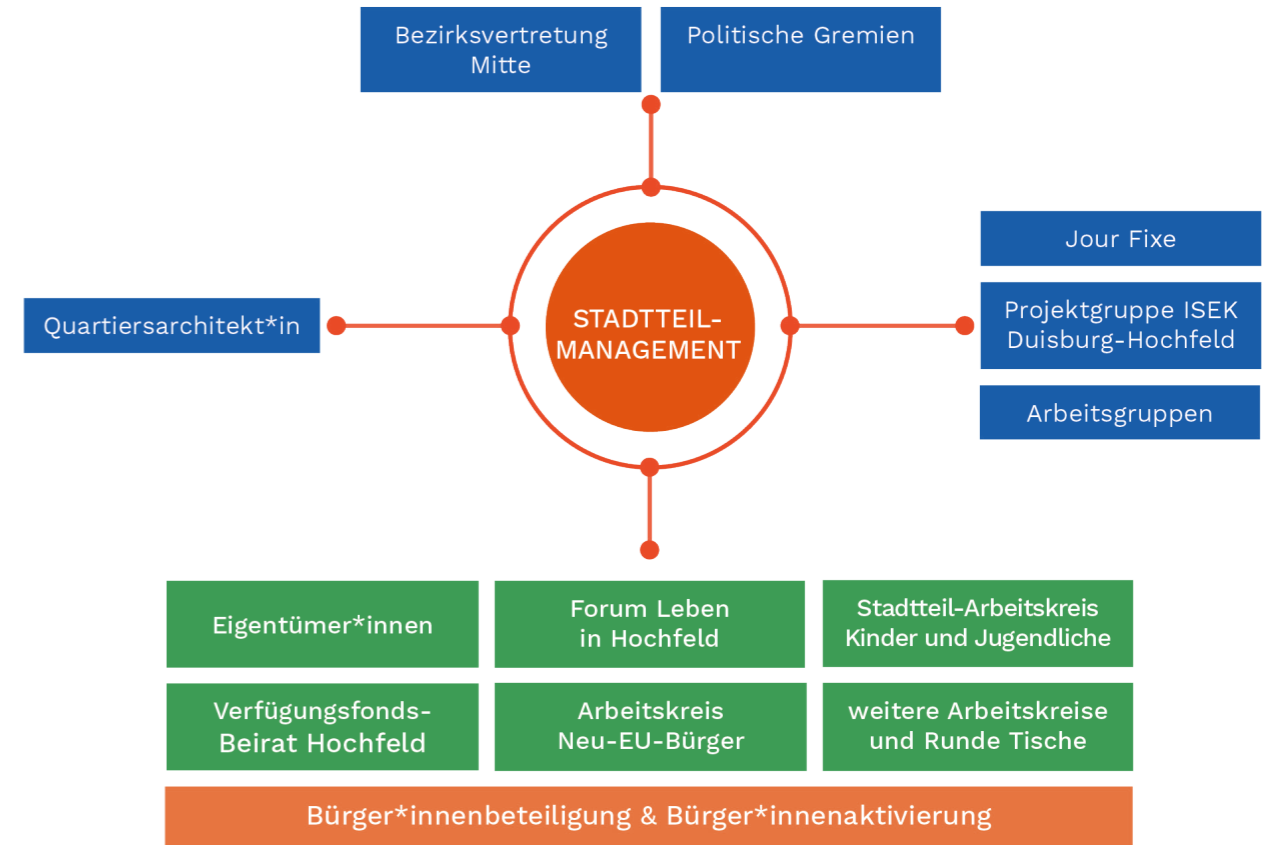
Bezirksvertretung Mitte

Politische Gremien

Jour Fixe

Quartiersarchitekt*in

STADTTEIL-MANAGEMENT

Projektgruppe ISEK Duisburg-Hochfeld

Arbeitsgruppen

Eigentümer*innen

Forum Leben in Hochfeld

Stadtteil-Arbeitskreis Kinder und Jugendliche

Verfügungsfonds-Beirat Hochfeld

Arbeitskreis Neu-EU-Bürger

weitere Arbeitskreise und Runde Tische

Bürger*innenbeteiligung & Bürger*innenaktivierung